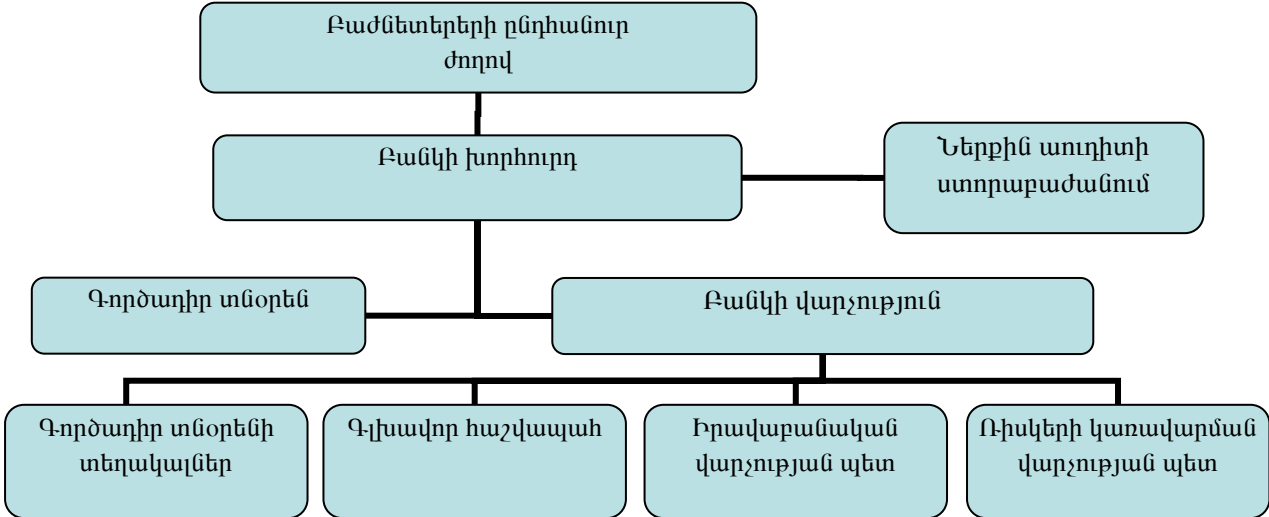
Բաժնետերերի ընդհանուր ժողով

Բանկի խորհուրդ

Ներքին աուդիտի ստորաբաժանում

Գործադիր տնօրեն

Բանկի վարչություն

Գործադիր տնօրենի տեղակալներ

Գլխավոր հաշվապահ

Իրավաբանական վարչության պետ

Ռիսկերի կառավարման վարչության պետ